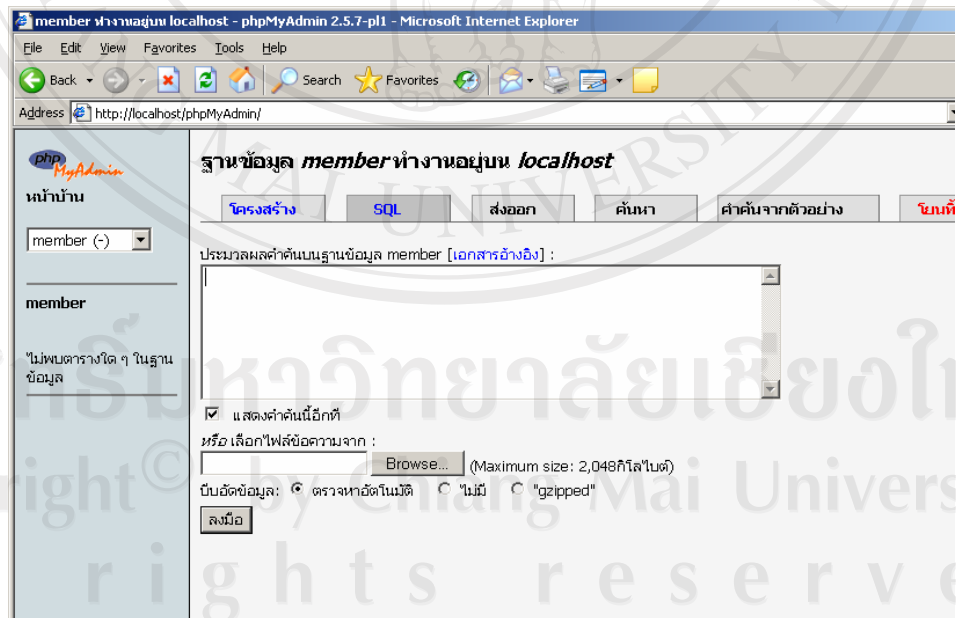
member ทำงานอยู่บน localhost - phpMyAdmin 2.5.7-pl1 - Microsoft Internet Explorer

File Edit View Favorites Tools Help

Back Search Favorites

Address http://localhost/phpMyAdmin/

phpMyAdmin

หน้าบ้าน

member (-)

member

ไม่พบตารางใด ๆ ในฐานข้อมูล

ฐานข้อมูล *member* ทำงานอยู่บน *localhost*

| โครงสร้าง | SQL | ส่งออก | ค้นหา | คำค้นจากตัวอย่าง | โยนทิ้ |
|---|---|---|---|---|---|

ประมวลผลคำค้นบนฐานข้อมูล member [เอกสารอ้างอิง] :

แสดงคำค้นนี้อีกที

*หรือ* เลือกไฟล์ข้อความจาก :

Browse... (Maximum size: 2,048กิโลไบต์)

บีบอัดข้อมูล: ตรวจหาอัตโนมัติ ไม่มี "gzipped"

ลงมือ

มหาวิทยาลัยเชียงใ

right© by Chiang Mai Univers

r i g h t s r e s e r v e